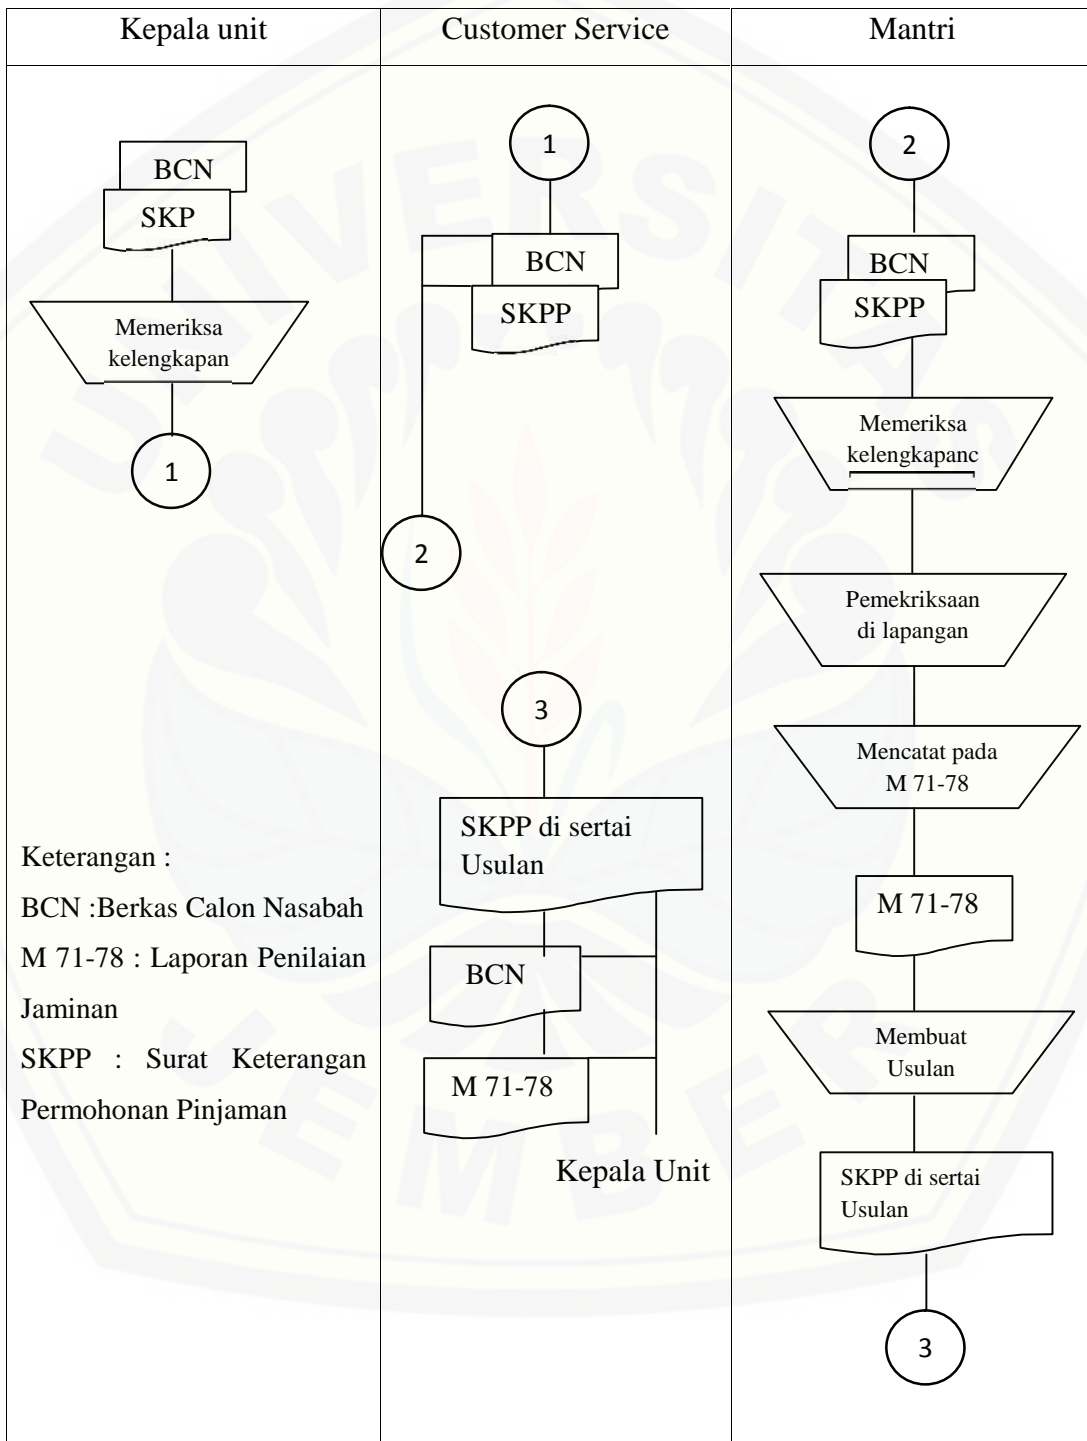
| Kepala unit | Customer Service | Mantri |
|---|---|---|
| BCN<br>SKP<br>Memeriksa kelengkapan<br>1<br><br>Keterangan :<br>BCN :Berkas Calon Nasabah<br>M 71-78 : Laporan Penilaian Jaminan<br>SKPP : Surat Keterangan Permohonan Pinjaman | 1<br>BCN<br>SKPP<br>2<br><br>3<br>SKPP di sertai Usulan<br>BCN<br>M 71-78<br>Kepala Unit | 2<br>BCN<br>SKPP<br>Memeriksa kelengkapanc<br>Pemekriksaan di lapangan<br>Mencatat pada M 71-78<br>M 71-78<br>Membuat Usulan<br>SKPP di sertai Usulan<br>3 |